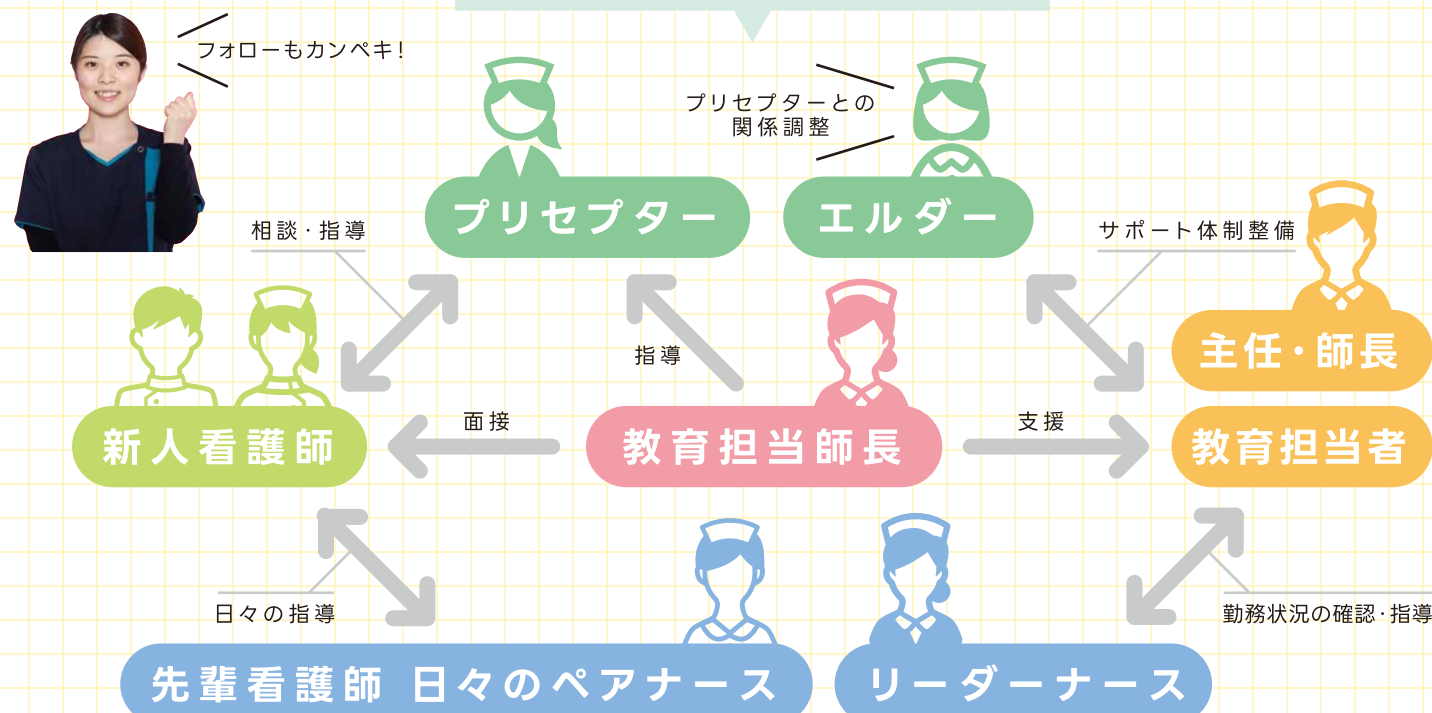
フォローもカンペキ!

プリセプターとの関係調整

プリセプター

エルダー

相談・指導

サポート体制整備

主任・師長

指導

新人看護師

面接

教育担当師長

支援

教育担当者

日々の指導

勤務状況の確認・指導

先輩看護師 日々のペアナース

リーダーナース